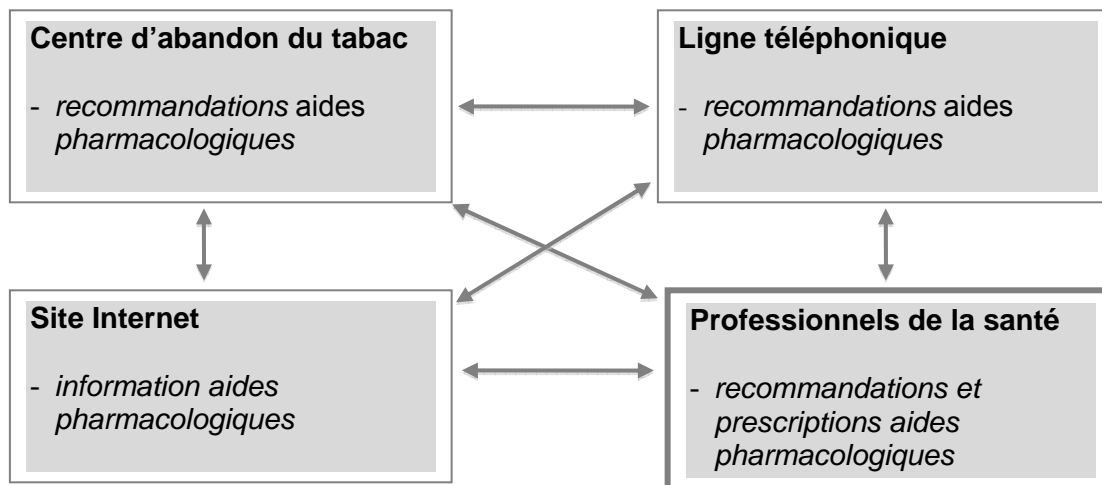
**Centre d'abandon du tabac**

- *recommandations* aides *pharmacologiques*

**Ligne téléphonique**

- *recommandations* aides *pharmacologiques*

**Site Internet**

- *information aides pharmacologiques*

**Professionnels de la santé**

- *recommandations et prescriptions aides pharmacologiques*